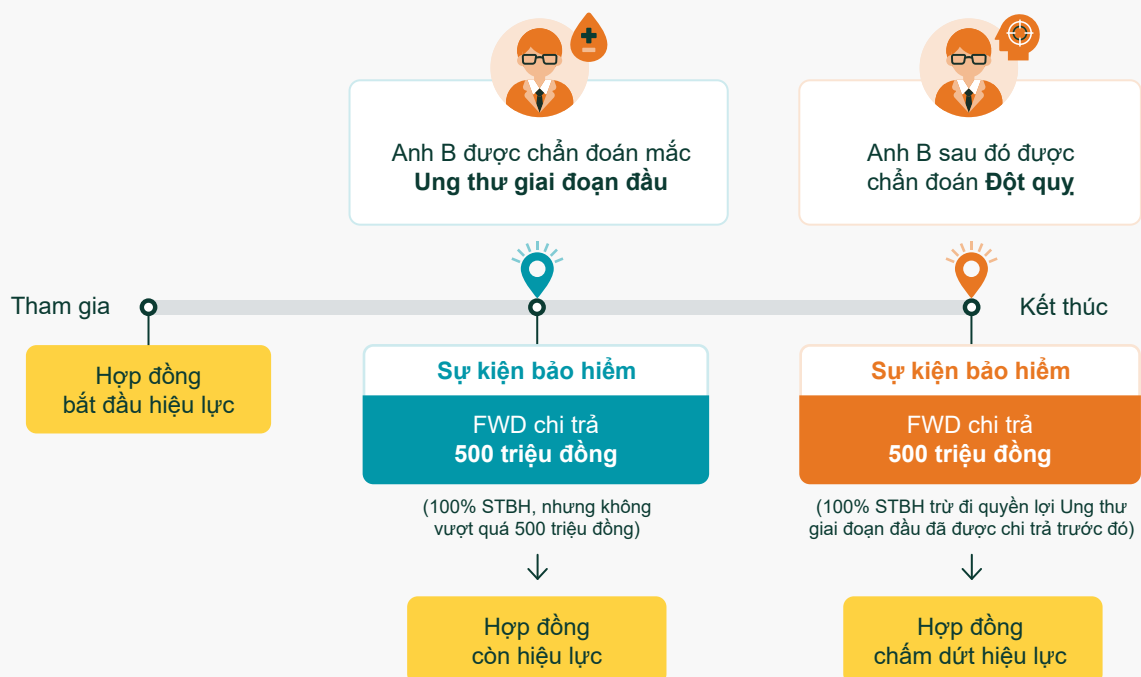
Anh B được chẩn đoán mắc
Ung thư giai đoạn đầu

Anh B sau đó được
chẩn đoán Đột quỵ

Tham gia

Kết thúc

Hợp đồng
bắt đầu hiệu lực

Sự kiện bảo hiểm

FWD chi trả
500 triệu đồng

(100% STBH, nhưng không vượt quá 500 triệu đồng)

Hợp đồng
còn hiệu lực

Sự kiện bảo hiểm

FWD chi trả
500 triệu đồng

(100% STBH trừ đi quyền lợi Ung thư giai đoạn đầu đã được chi trả trước đó)

Hợp đồng
chấm dứt hiệu lực